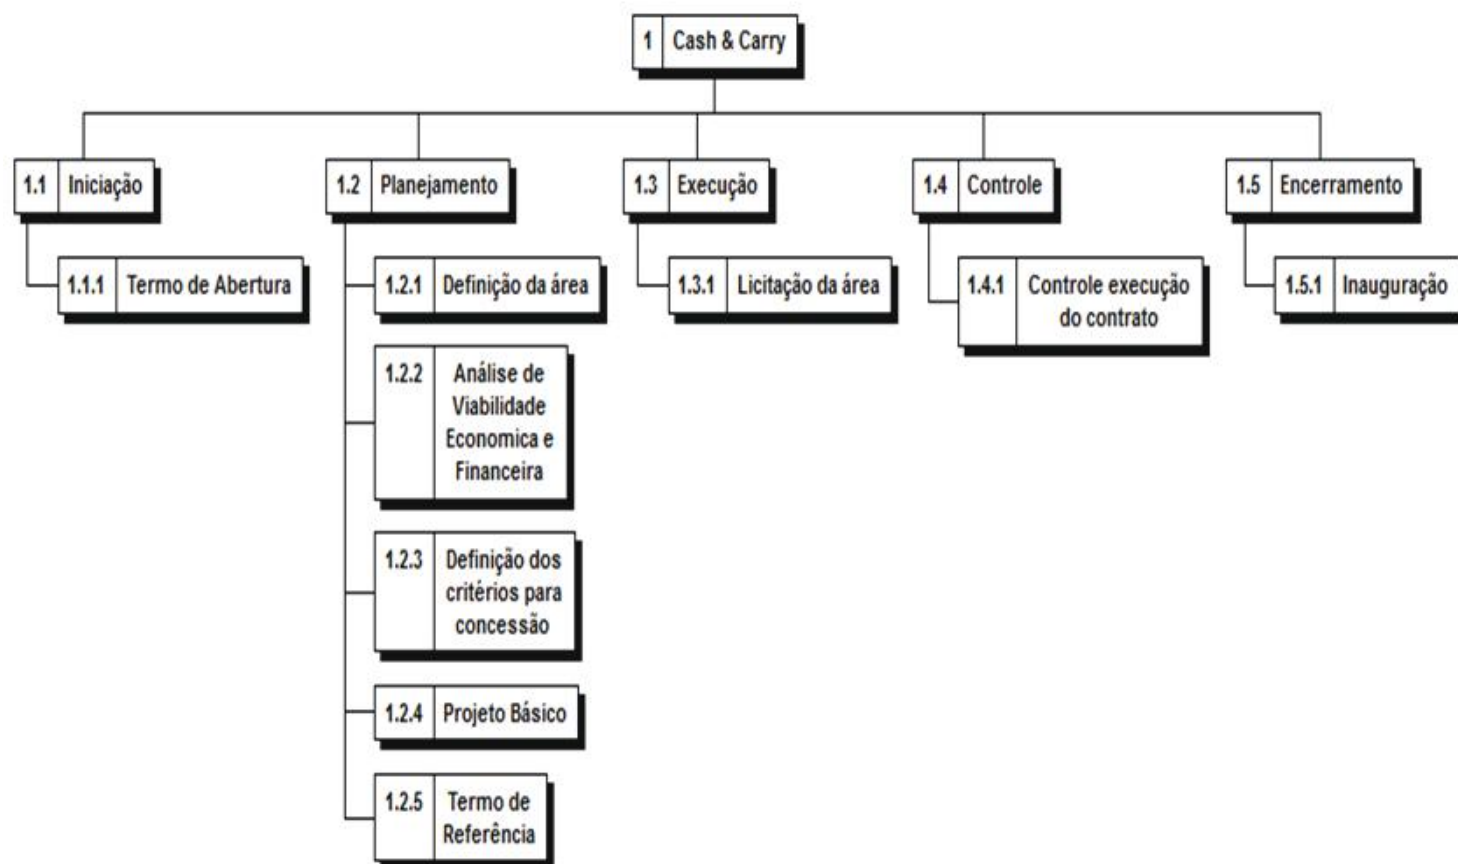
1 Cash & Carry

1.1 Iniciação

1.1.1 Termo de Abertura

1.2 Planejamento

1.2.1 Definição da área

1.2.2 Análise de Viabilidade Economica e Financeira

1.2.3 Definição dos critérios para concessão

1.2.4 Projeto Básico

1.2.5 Termo de Referência

1.3 Execução

1.3.1 Licitação da área

1.4 Controle

1.4.1 Controle execução do contrato

1.5 Encerramento

1.5.1 Inauguração